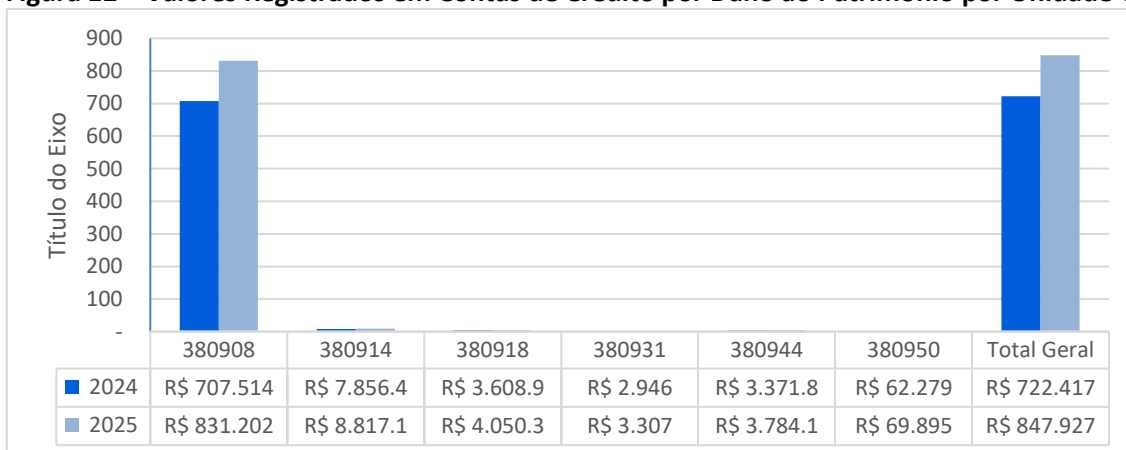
Figura 11 – Valores Registrados em Contas de Crédito por Dano ao Patrimônio por Unidade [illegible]

900
800
700
600
500
400
300
200
100
-

Título do Eixo

|  | 380908 | 380914 | 380918 | 380931 | 380944 | 380950 | Total Geral |
|---|---|---|---|---|---|---|---|
| 2024 | R$ 707.514 | R$ 7.856.4 | R$ 3.608.9 | R$ 2.946 | R$ 3.371.8 | R$ 62.279 | R$ 722.417 |
| 2025 | R$ 831.202 | R$ 8.817.1 | R$ 4.050.3 | R$ 3.307 | R$ 3.784.1 | R$ 69.895 | R$ 847.927 |